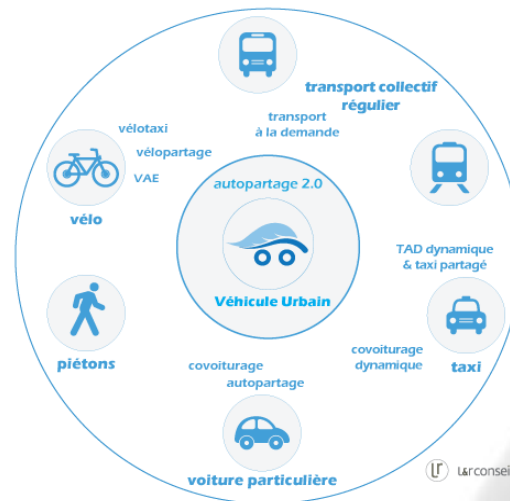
transport collectif régulier

transport à la demande

vélotaxi
vélopartage
VAE

vélo

autopartage 2.0

Véhicule Urbain

TAD dynamique & taxi partagé

piétons

covoiturage dynamique

taxi

covoiturage
autopartage

voiture particulière

L&rconseil